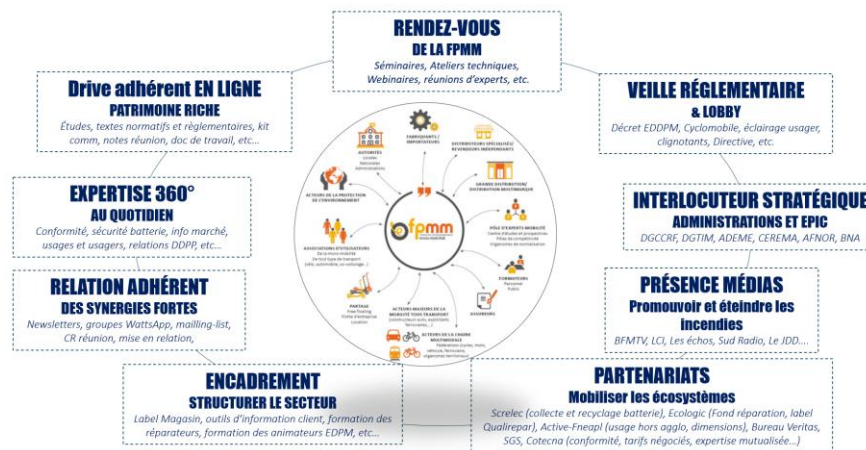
RENDEZ-VOUS
DE LA FPMM
Séminaires, Ateliers techniques, Webinaires, réunions d'experts, etc.

Drive adhérent EN LIGNE
PATRIMOINE RICHE
Études, textes normatifs et règlementaires, kit comm, notes réunion, doc de travail, etc...

VEILLE RÉGLEMENTAIRE
& LOBBY
Décret EDDPM, Cyclomobile, éclairage usager, clignotants, Directive, etc.

EXPERTISE 360°
AU QUOTIDIEN
Conformité, sécurité batterie, info marché, usages et usagers, relations DDPP, etc...

INTERLOCUTEUR STRATÉGIQUE
ADMINISTRATIONS ET EPIC
DGCCRF, DGTIM, ADEME, CEREMA, AFNOR, BNA

RELATION ADHÉRENT
DES SYNERGIES FORTES
Newsletters, groupes WattsApp, mailling-list, CR réunion, mise en relation,

PRÉSENCE MÉDIAS
Promouvoir et éteindre les incendies
BFMTV, LCI, Les échos, Sud Radio, Le JDD....

fpmm

AUTORITÉS
FABRICANTS / IMPORTATEURS
DISTRIBUTEURS SPÉCIALISÉS/ REVENDEURS INDÉPENDANTS
GRANDE DISTRIBUTION/ DISTRIBUTION MULTIMARQUE
PÔLE D'EXPERTS MOBILITÉ
FORMATEURS
ASSUREURS
ACTEURS DE LA CHAINE MULTIMODALE
ACTEURS MAJEURS DE LA MOBILITÉ TOUS TRANSPORT
PARTAGE
ASSOCIATIONS D'UTILISATEURS
ACTEURS DE LA PROTECTION DE L'ENVIRONNEMENT

ENCADREMENT
STRUCTURER LE SECTEUR
Label Magasin, outils d'information client, formation des réparateurs, formation des animateurs EDPM, etc...

PARTENARIATS
Mobiliser les écosystèmes
Screlec (collecte et recyclage batterie), Ecologic (Fond réparation, label Qualirepar), Active-Fneapl (usage hors agglo, dimensions), Bureau Veritas, SGS, Cotecna (conformité, tarifs négociés, expertise mutualisée...)